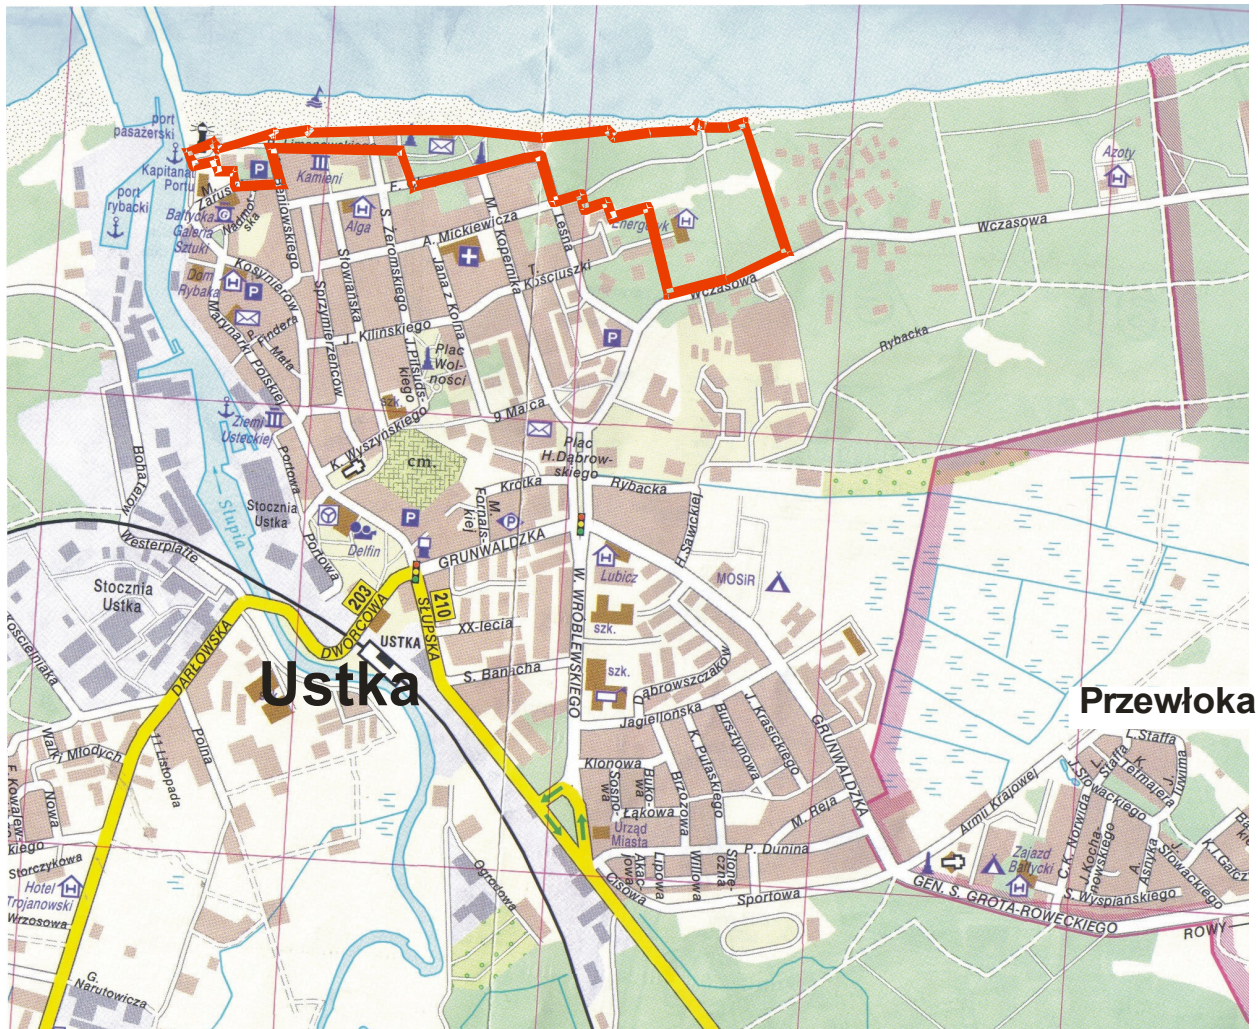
port pasażerski
Kapitanat Portu
port rybacki
Bałtycka Galeria Sztuki
Dom Rybaka
Zaruskiego
Nadmorska
Limanowskiego
Kameni
Alga
S. Żeromskiego
A. Mickiewicza
M. Kopernika
Leśna
Energetyk
Wczasowa
Azoty
Wczasowa
Kościuszki
Kosynierów
Marynarki Polskiej
Findera
Mała
Słowiańska
Sprzymierzeńców
J. Kilińskiego
Jana z Kolna
J. Piłsudskiego
Plac Wolności
szk.
9 Marca
Ziemi Ustckiej
K. Wyszyńskiego
cm.
Plac H. Dąbrowskiego
Krótka
Rybacka
Rybacka
Bohaterów
Westerplatte
Stocznia Ustka
Portowa
Portowa
Słupia
Delfin
Fornalskiej
M. Fornalskiej
GRUNWALDZKA
H. Sawickiej
Lubicz
MOSiR
W. WRÓBLEWSKIEGO
szk.
Stocznia Ustka
203
DWORCOWA
210
SŁUPSKA
USTKA
XX-lecia
S. Banacha
szk.
Ustka
Przewłoka
DARŁOWSKA
Kościelniaka
Dąbrowszczaków
Jagiellońska
J. Krasickiego
Bursztynowa
GRUNWALDZKA
K. Pułaskiego
Klonowa
Bukowa
Brzozowa
Łąkowa
Sosnowa
Urząd Miasta
M. Reja
P. Dunina
Akacjowa
Lipowa
Wiklowa
Słoneczna
Sportowa
Cisowa
Armii Krajowej
Staffa
L. Staffa
J. Słowackiego
K. Tetmajera
J. Tuwima
C.K. Norwida
J. Kochanowskiego
Asnyka
J. Słowackiego
K.I. Gałczyńskiego
Zajazd Bałtycki
S. Wyspiańskiego
GEN. S. GROTA-ROWECKIEGO
ROWY
Wałki Młodych
11 Listopada
Polna
Nowa
F. Kowalewskiego
Storczykowa
Hotel Trojanowski
Wrzosowa
Ogrodowa
G. Narutowicza